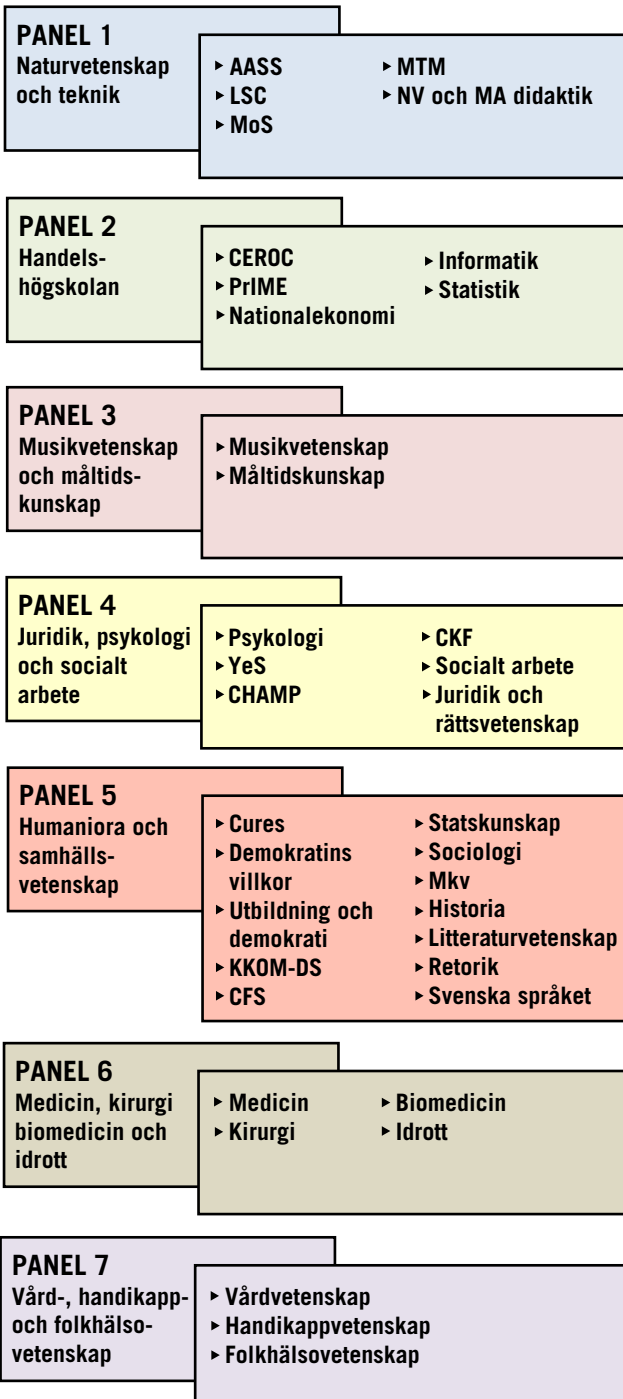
PANEL 1
Naturvetenskap och teknik

‣ AASS
‣ LSC
‣ MoS
‣ MTM
‣ NV och MA didaktik

PANEL 2
Handelshögskolan

‣ CEROC
‣ PrIME
‣ Nationalekonomi
‣ Informatik
‣ Statistik

PANEL 3
Musikvetenskap och måltidskunskap

‣ Musikvetenskap
‣ Måltidskunskap

PANEL 4
Juridik, psykologi och socialt arbete

‣ Psykologi
‣ YeS
‣ CHAMP
‣ CKF
‣ Socialt arbete
‣ Juridik och rättsvetenskap

PANEL 5
Humaniora och samhällsvetenskap

‣ Cures
‣ Demokratins villkor
‣ Utbildning och demokrati
‣ KKOM-DS
‣ CFS
‣ Statskunskap
‣ Sociologi
‣ Mkv
‣ Historia
‣ Litteraturvetenskap
‣ Retorik
‣ Svenska språket

PANEL 6
Medicin, kirurgi biomedicin och idrott

‣ Medicin
‣ Kirurgi
‣ Biomedicin
‣ Idrott

PANEL 7
Vård-, handikapp- och folkhälsovetenskap

‣ Vårdvetenskap
‣ Handikappvetenskap
‣ Folkhälsovetenskap